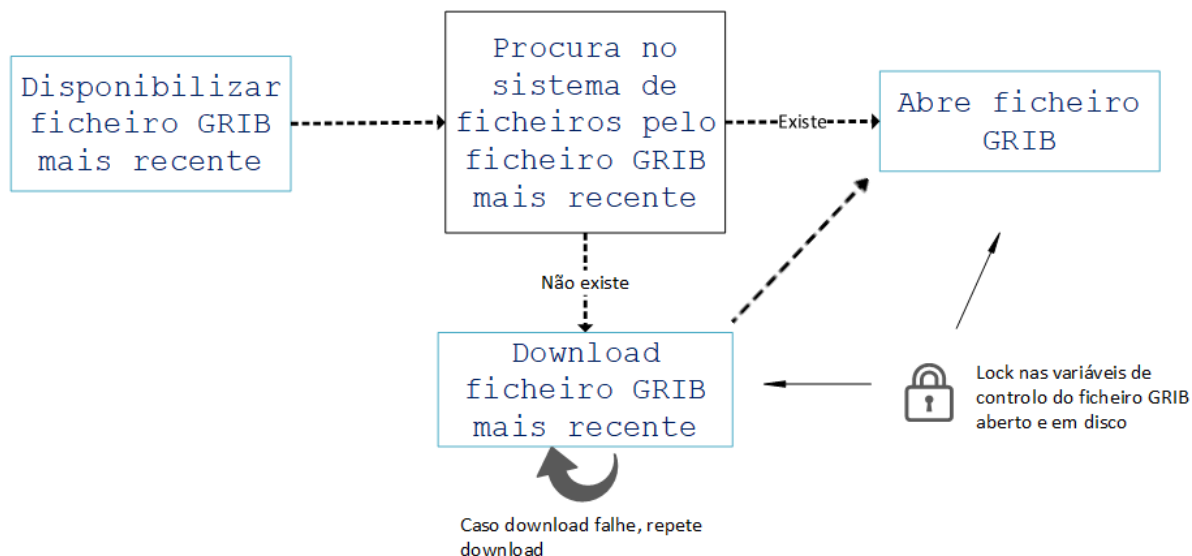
Disponibilizar ficheiro GRIB mais recente

Procura no sistema de ficheiros pelo ficheiro GRIB mais recente

Existe

Abre ficheiro GRIB

Não existe

Download ficheiro GRIB mais recente

Lock nas variáveis de controlo do ficheiro GRIB aberto e em disco

Caso download falhe, repete download